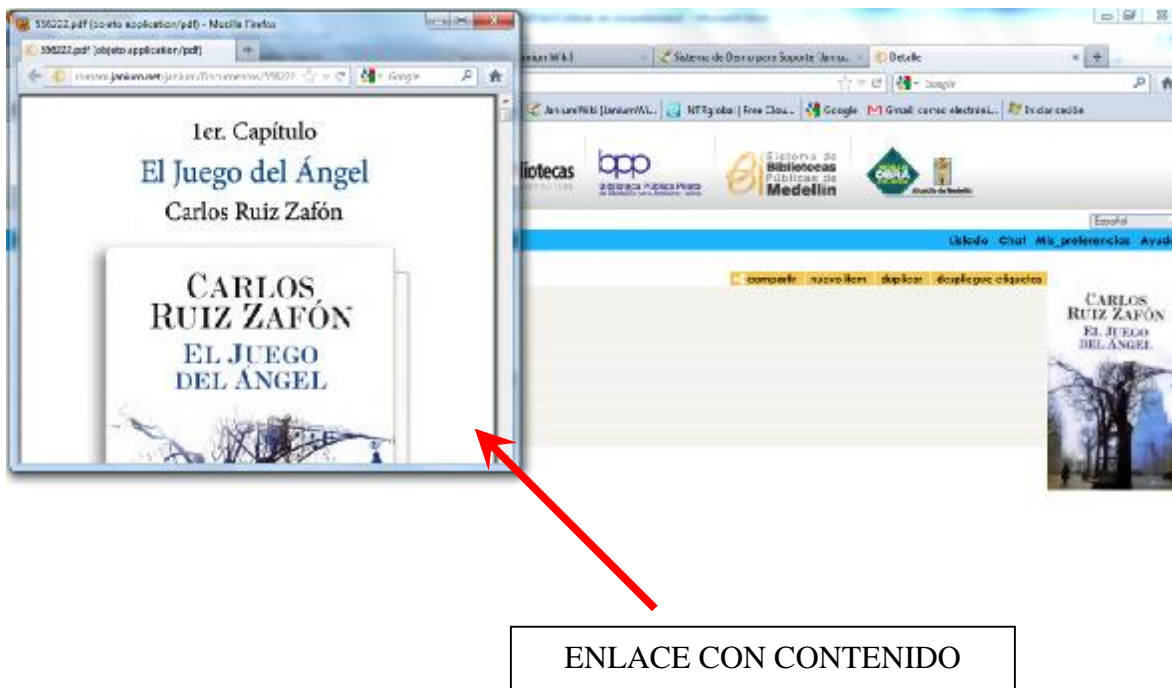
556222.pdf (objeto application/pdf) - Mozilla Firefox

556222.pdf (objeto application/pdf)

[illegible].janium.net/janium/Documentos/556222 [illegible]

Google

1er. Capítulo

El Juego del Ángel

Carlos Ruiz Zafón

CARLOS RUIZ ZAFÓN

EL JUEGO DEL ÁNGEL

Janium Wiki

Sistema de Ofertas para Soporte Janiu...

Detalle

Google

JaniumWiki [JaniumWi...

NTFglobal | Free Clou...

Google

Gmail: correo electróni...

Invalorización

liotecas

bpp

Biblioteca Pública Piloto

Sistema de Bibliotecas Públicas de Medellín

Alcaldía de Medellín

Español

Listado Chat Mis_preferencias Ayuda

compartir nuevo ítem duplicar despliegue etiquetas

CARLOS RUIZ ZAFÓN

EL JUEGO DEL ÁNGEL

ENLACE CON CONTENIDO